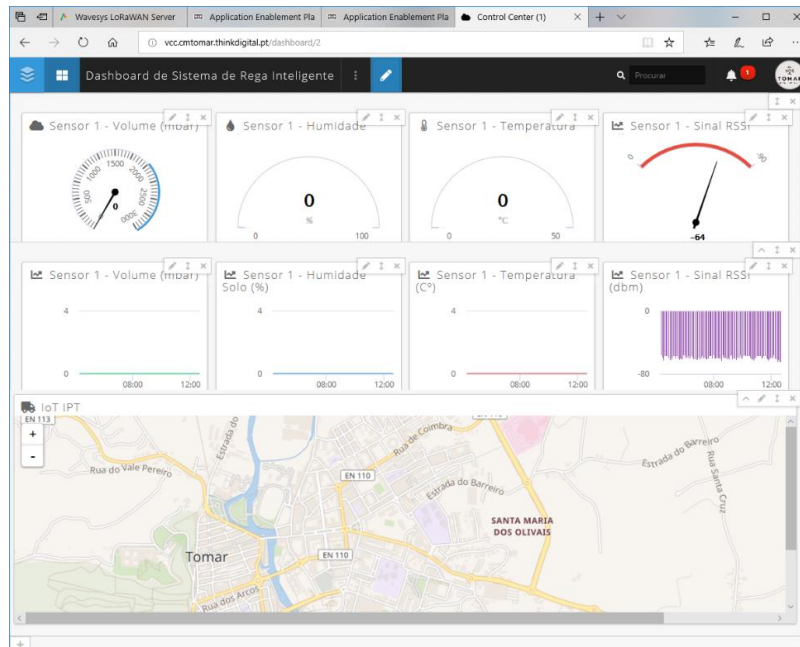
Wavesys LoRaWAN Server | Application Enablement Pla | Application Enablement Pla | Control Center (1)

vcc.cmtomar.thinkdigital.pt/dashboard/2

Dashboard de Sistema de Rega Inteligente

Procurar

1

TOMAR

Sensor 1 - Volume (mbar)

500 1000 1500 2000 2500 3000

0

Sensor 1 - Humidade

0

%

0 100

Sensor 1 - Temperatura

0

°C

0 50

Sensor 1 - Sinal RSSI

0 -90

-64

Sensor 1 - Volume (mbar)

4

0

08:00 12:00

Sensor 1 - Humidade Solo (%)

4

0

08:00 12:00

Sensor 1 - Temperatura (C°)

4

0

08:00 12:00

Sensor 1 - Sinal RSSI (dbm)

0

-80

08:00 12:00

IoT IPT

+

-

EN 113

Rua do Vale Pereiro

Estrada do

Rua de Coimbra

EN 110

Estrada do Barreiro

Estrada do Barreiro

Rua Santa Cruz

SANTA MARIA DOS OLIVAIS

Tomar

EN 110

Rua dos Arcos